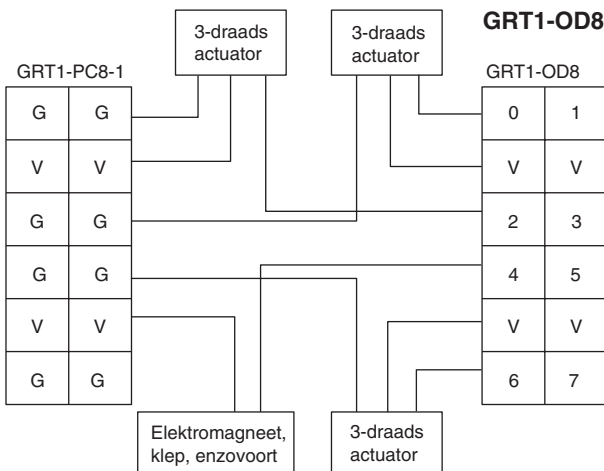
GRT1-OD8

3-draads actuator

3-draads actuator

GRT1-PC8-1

| G | G |
|---|---|
| V | V |
| G | G |
| G | G |
| V | V |
| G | G |

GRT1-OD8

| 0 | 1 |
|---|---|
| V | V |
| 2 | 3 |
| 4 | 5 |
| V | V |
| 6 | 7 |

Elektromagneet, klep, enzovoort

3-draads actuator